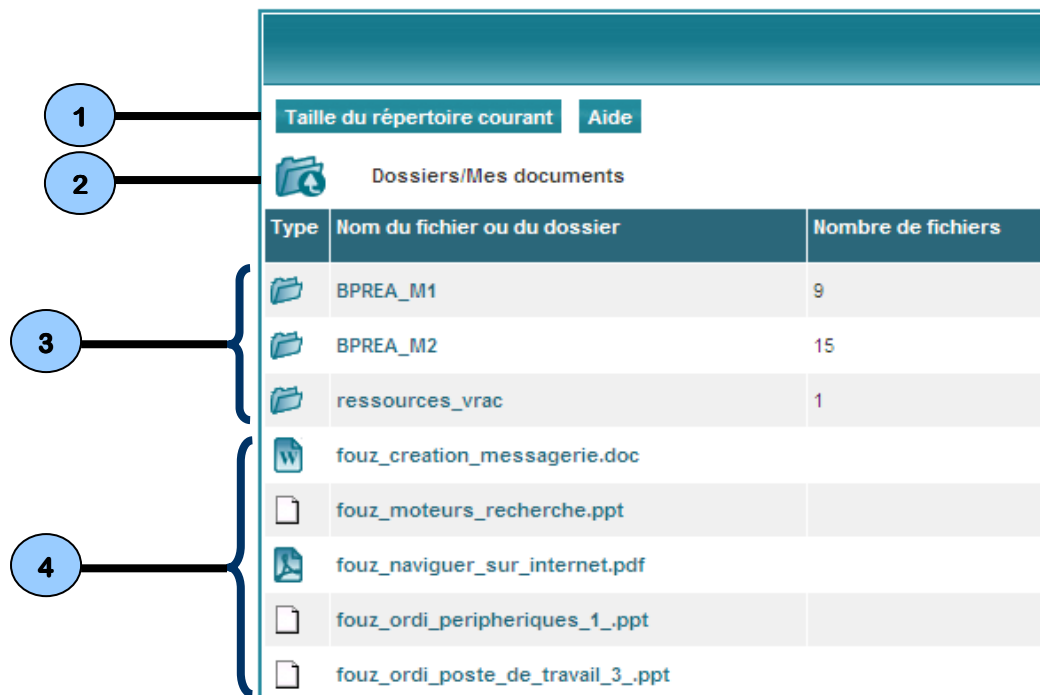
1

Taille du répertoire courant Aide

2

Dossiers/Mes documents

| Type | Nom du fichier ou du dossier | Nombre de fichiers |
|---|---|---|
| | BPREA_M1 | 9 |
| | BPREA_M2 | 15 |
| | ressources_vrac | 1 |
| W | fouz_creation_messagerie.doc | |
| | fouz_moteurs_recherche.ppt | |
| | fouz_naviguer_sur_internet.pdf | |
| | fouz_ordi_peripheriques_1_.ppt | |
| | fouz_ordi_poste_de_travail_3_.ppt | |

3

4